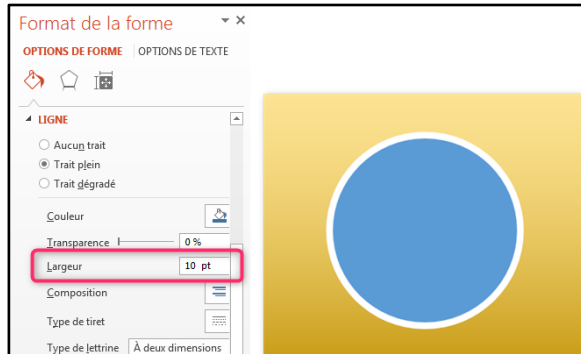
Format de la forme

OPTIONS DE FORME | OPTIONS DE TEXTE

LIGNE

Aucun trait

Trait plein

Trait dégradé

Couleur

Transparence 0 %

Largeur 10 pt

Composition

Type de tiret

Type de lettrine À deux dimensions